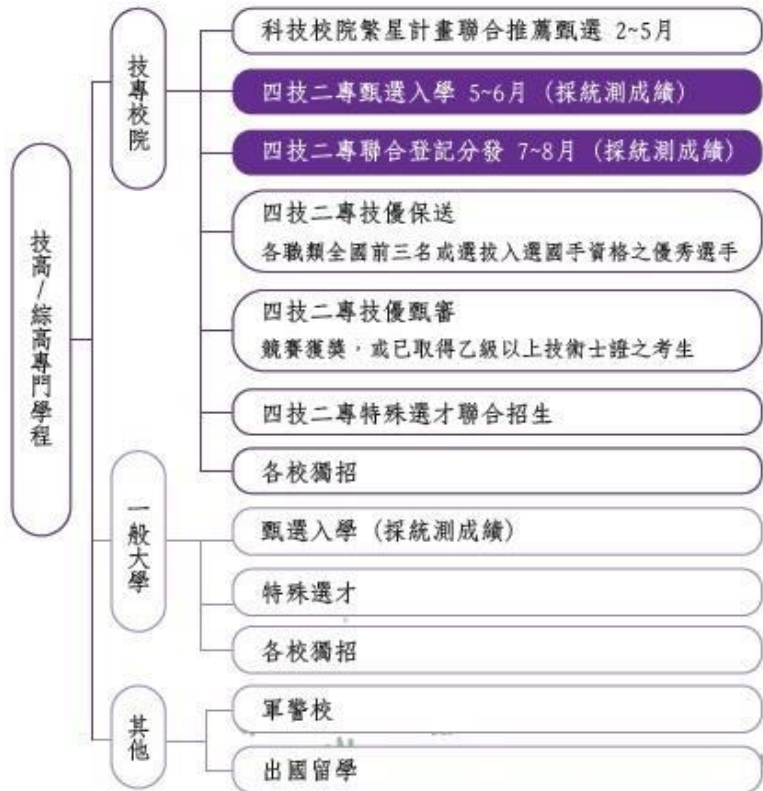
技高/綜高專門學程

技專校院

科技校院繁星計畫聯合推薦甄選 2~5月

四技二專甄選入學 5~6月（採統測成績）

四技二專聯合登記分發 7~8月（採統測成績）

四技二專技優保送
各職類全國前三名或選拔入選國手資格之優秀選手

四技二專技優甄審
競賽獲獎，或已取得乙級以上技術士證之考生

四技二專特殊選才聯合招生

各校獨招

一般大學

甄選入學（採統測成績）

特殊選才

各校獨招

其他

軍警校

出國留學